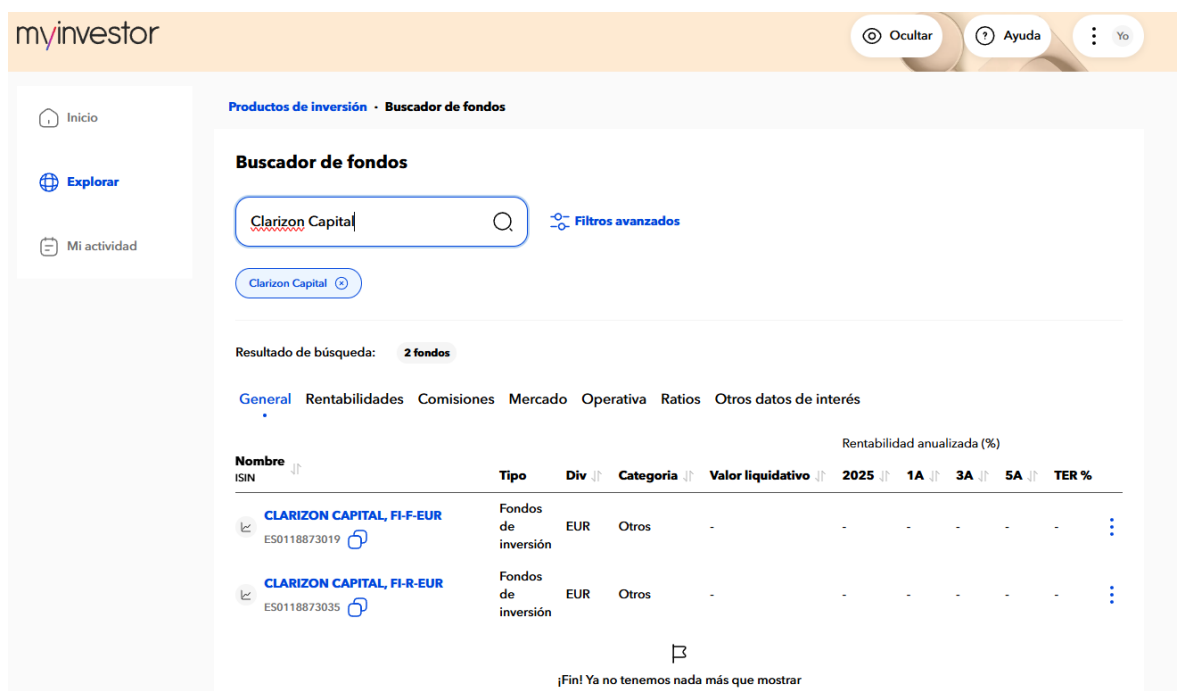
myinvestor

Ocultar
Ayuda
Yo

Inicio
Explorar
Mi actividad

Productos de inversión · Buscador de fondos

Buscador de fondos

Clarizon Capital

Filtros avanzados

Clarizon Capital

Resultado de búsqueda: 2 fondos

General Rentabilidades Comisiones Mercado Operativa Ratios Otros datos de interés

| Nombre ISIN | Tipo | Div | Categoría | Valor liquidativo | Rentabilidad anualizada (%) 2025 | 1A | 3A | 5A | TER % |
|---|---|---|---|---|---|---|---|---|---|
| CLARIZON CAPITAL, FI-F-EUR ES0118873019 | Fondos de inversión | EUR | Otros | - | - | - | - | - | - |
| CLARIZON CAPITAL, FI-R-EUR ES0118873035 | Fondos de inversión | EUR | Otros | - | - | - | - | - | - |

¡Fin! Ya no tenemos nada más que mostrar